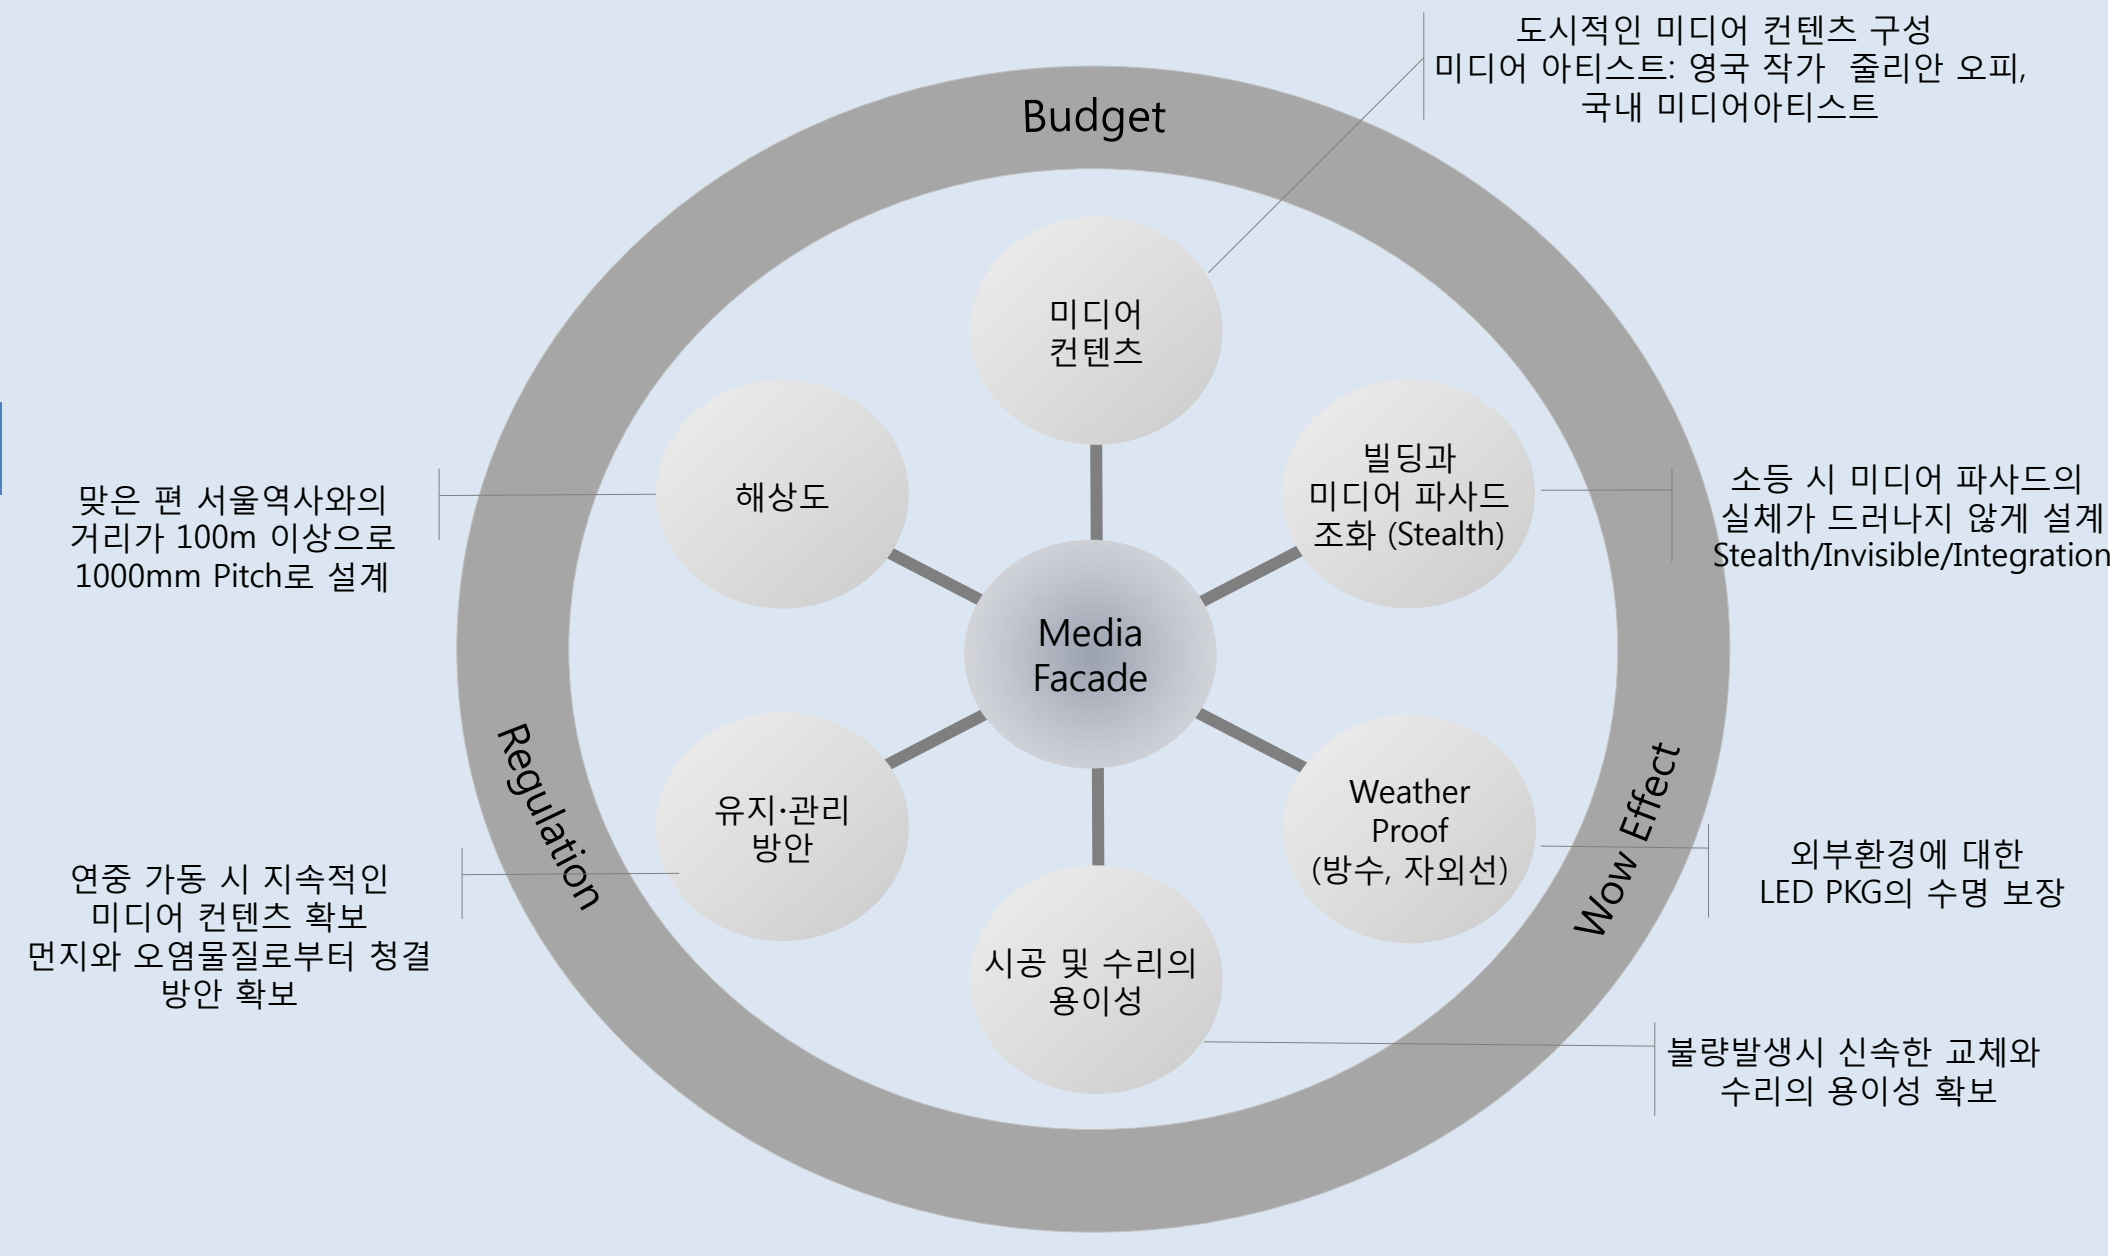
도시적인 미디어 컨텐츠 구성
미디어 아티스트: 영국 작가 줄리안 오피,
국내 미디어아티스트

Budget

미디어
컨텐츠

해상도

빌딩과
미디어 파사드
조화 (Stealth)

맞은 편 서울역사와의
거리가 100m 이상으로
1000mm Pitch로 설계

소등 시 미디어 파사드의
실체가 드러나지 않게 설계
Stealth/Invisible/Integration

Media
Facade

Regulation

Wow Effect

유지·관리
방안

Weather
Proof
(방수, 자외선)

연중 가동 시 지속적인
미디어 컨텐츠 확보
먼지와 오염물질로부터 청결
방안 확보

외부환경에 대한
LED PKG의 수명 보장

시공 및 수리의
용이성

불량발생시 신속한 교체와
수리의 용이성 확보